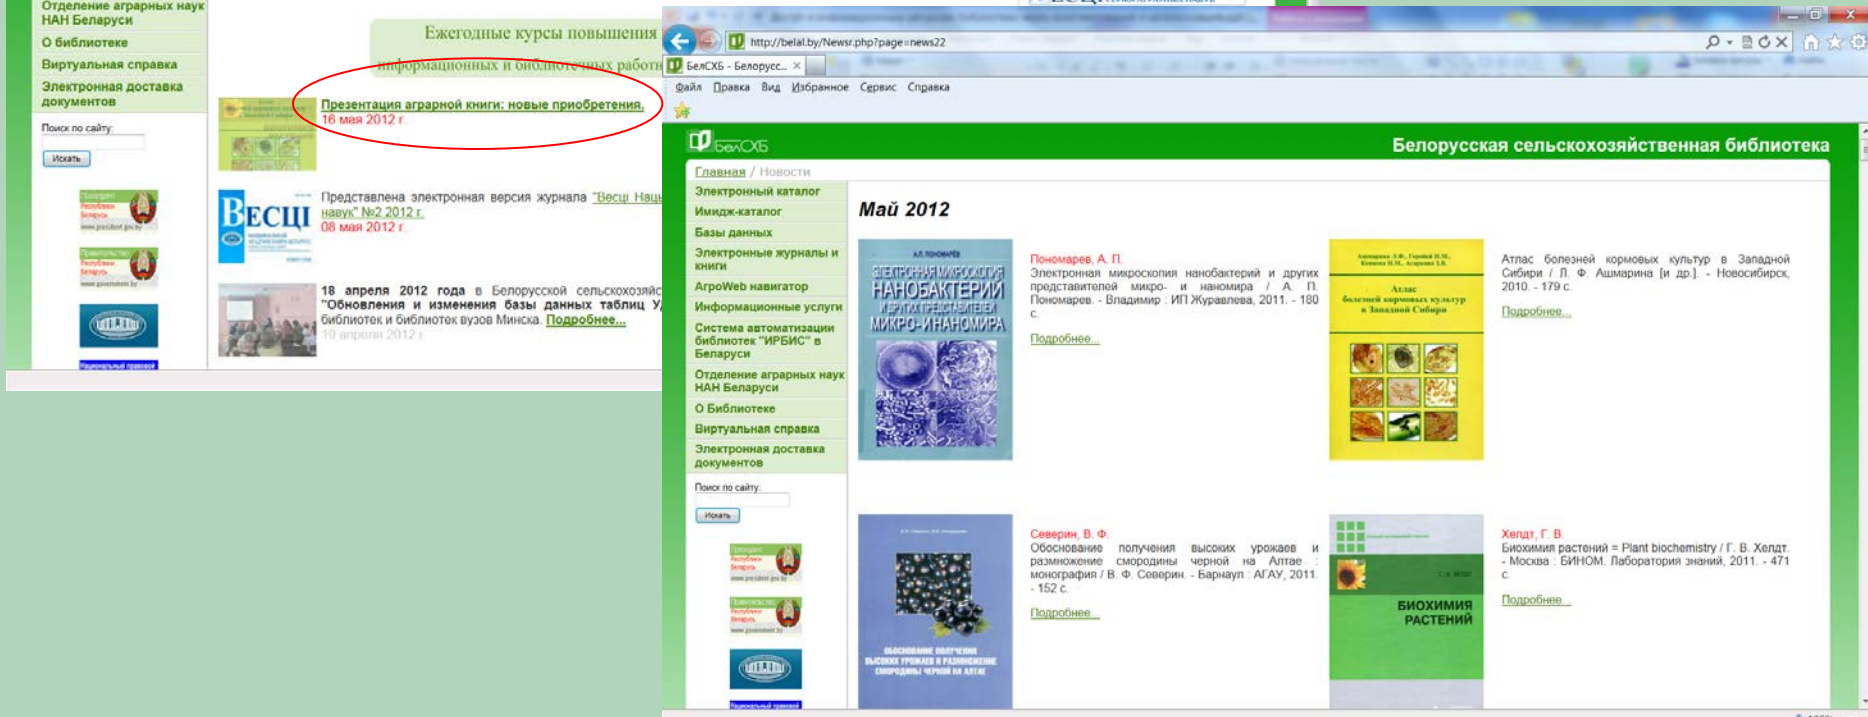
Отделение аграрных наук НАН Беларуси
О библиотеке
Виртуальная справка
Электронная доставка документов

Поиск по сайту:
Искать

Ежегодные курсы повышения информационных и библиотечных работ

Презентация аграрной книги: новые приобретения.
16 мая 2012 г.

ВЕСЦІ
Представлена электронная версия журнала "Весці Нац навук" №2 2012 г.
08 мая 2012 г.

18 апреля 2012 года в Белорусской сельскохозяйс "Обновления и изменения базы данных таблиц У библиотек и библиотек вузов Минска. Подробнее...
19 апреля 2012 г.

http://belal.by/Newsr.php?page=news22
БелСХБ - Белорусс... ×
Файл Правка Вид Избранное Сервис Справка

БелСХБ
Белорусская сельскохозяйственная библиотека

Главная / Новости
Электронный каталог
Имидж-каталог
Базы данных
Электронные журналы и книги
АгроWeb навигатор
Информационные услуги
Система автоматизации библиотек "ИРБИС" в Беларуси
Отделение аграрных наук НАН Беларуси
О Библиотеке
Виртуальная справка
Электронная доставка документов

Поиск по сайту:
Искать

Май 2012

А.П. ПОНОМАРЁВ
ЭЛЕКТРОННАЯ МИКРОСКОПИЯ НАНОБАКТЕРИЙ И ДРУГИХ ПРЕДСТАВИТЕЛЕЙ МИКРО- И НАНОМИРА

Пономарев, А. П.
Электронная микроскопия нанобактерий и других представителей микро- и наномира / А. П. Пономарев. - Владимир : ИП Журавлева, 2011. - 180 с.
Подробнее...

Атлас болезней кормовых культур в Западной Сибири

Атлас болезней кормовых культур в Западной Сибири / Л. Ф. Ашмарина [и др.]. - Новосибирск, 2010. - 179 с.
Подробнее...

ОБОСНОВАНИЕ ПОЛУЧЕНИЯ ВЫСОКИХ УРОЖАЕВ И РАЗМНОЖЕНИЕ СМОРОДИНЫ ЧЕРНОЙ НА АЛТАЕ

Северин, В. Ф.
Обоснование получения высоких урожаев и размножение смородины черной на Алтае : монография / В. Ф. Северин. - Барнаул : АГАУ, 2011. - 152 с.
Подробнее...

БИОХИМИЯ РАСТЕНИЙ

Хелдт, Г. В.
Биохимия растений = Plant biochemistry / Г. В. Хелдт. - Москва : БИНОМ. Лаборатория знаний, 2011. - 471 с.
Подробнее...